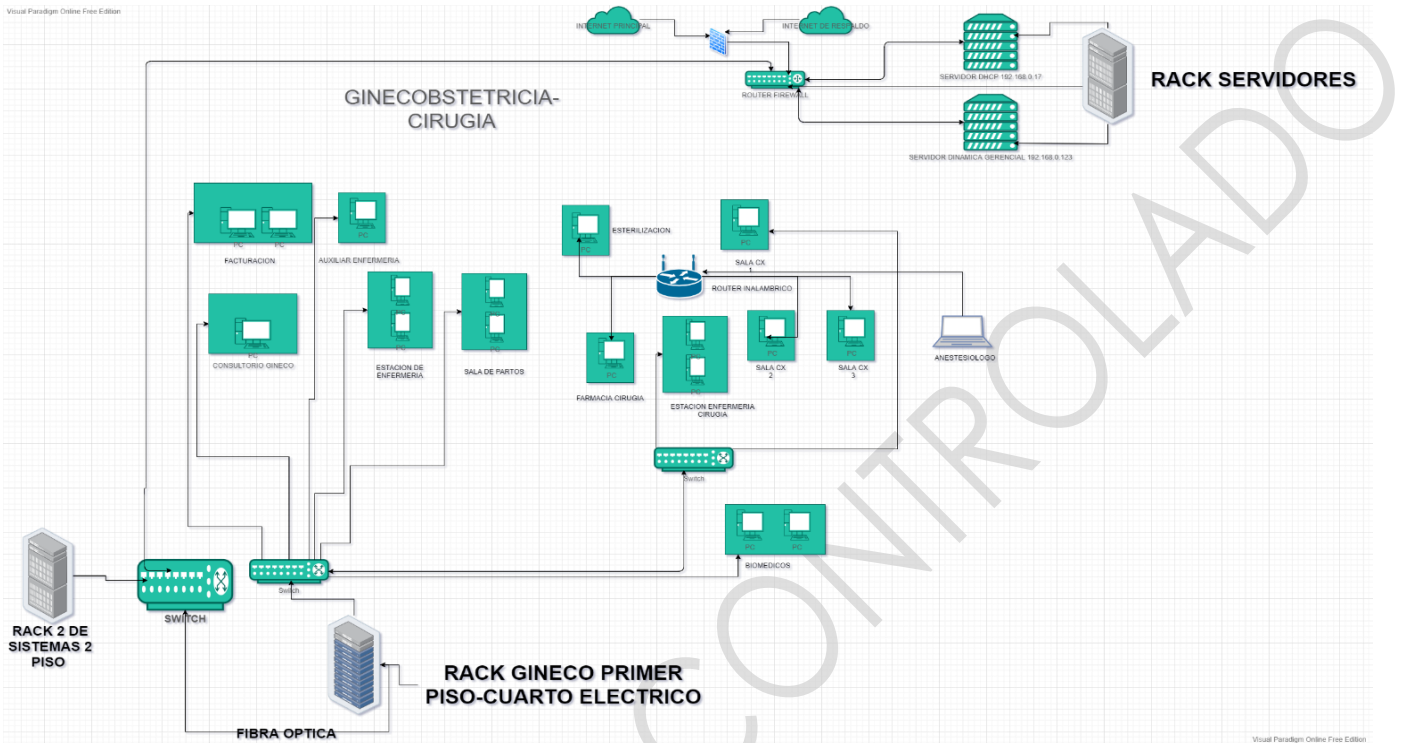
Visual Paradigm Online Free Edition

INTERNET PRINCIPAL

INTERNET DE RESPALDO

SERVIDOR DHCP 192.168.0.17

RACK SERVIDORES

ROUTER FIREWALL

GINECOBSTETRICIA-CIRUGIA

SERVIDOR DINAMICA GERENCIAL 192.168.0.123

PC PC

FACTURACION

PC

AUXILIAR ENFERMERIA

ESTERILIZACION

PC

SALA CX 1

ROUTER INALAMBRICO

PC

CONSULTORIO GINECO

ESTACION DE ENFERMERIA

SALA DE PARTOS

PC

FARMACIA CIRUGIA

ESTACION ENFERMERIA CIRUGIA

PC

SALA CX 2

PC

SALA CX 3

ANESTESIOLOGO

Switch

PC PC

BIOMEDICOS

SWITCH

Switch

RACK 2 DE SISTEMAS 2 PISO

RACK GINECO PRIMER PISO-CUARTO ELECTRICO

FIBRA OPTICA

CONTROLADO

Visual Paradigm Online Free Edition